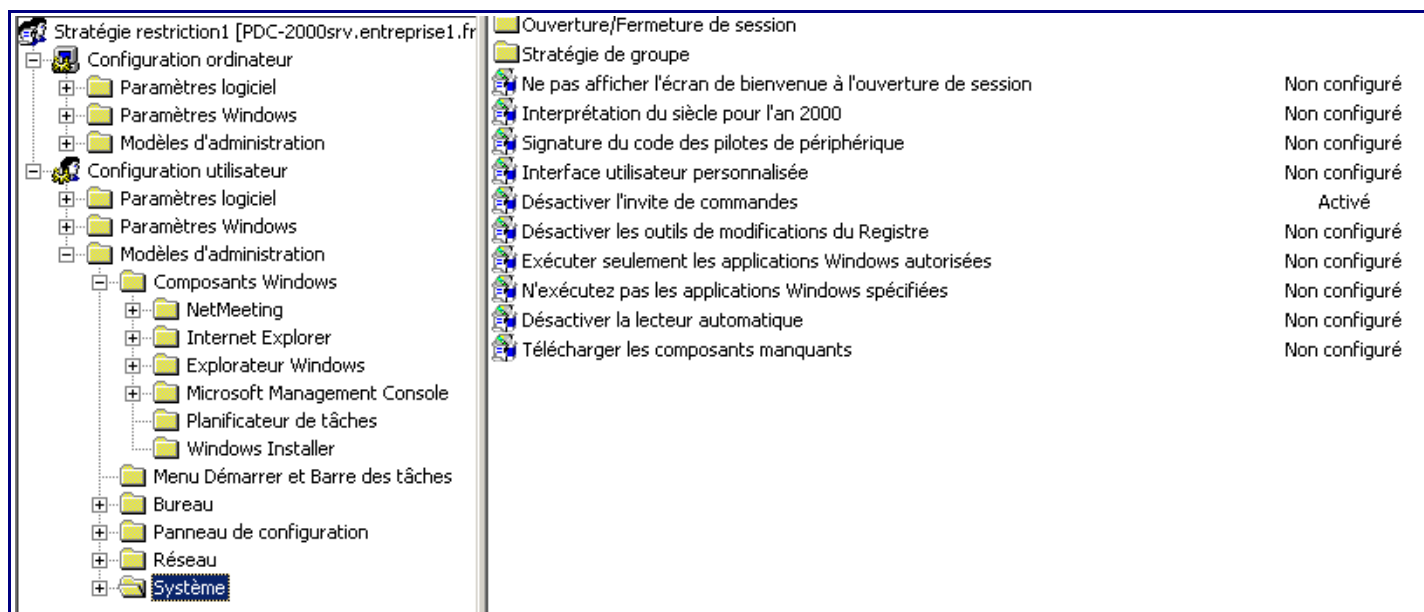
Stratégie restriction1 [PDC-2000srv.entreprise1.fr
Configuration ordinateur
Paramètres logiciel
Paramètres Windows
Modèles d'administration
Configuration utilisateur
Paramètres logiciel
Paramètres Windows
Modèles d'administration
Composants Windows
NetMeeting
Internet Explorer
Explorateur Windows
Microsoft Management Console
Planificateur de tâches
Windows Installer
Menu Démarrer et Barre des tâches
Bureau
Panneau de configuration
Réseau
Système

Ouverture/Fermeture de session
Stratégie de groupe

| | |
|---|---|
| Ne pas afficher l'écran de bienvenue à l'ouverture de session | Non configuré |
| Interprétation du siècle pour l'an 2000 | Non configuré |
| Signature du code des pilotes de périphérique | Non configuré |
| Interface utilisateur personnalisée | Non configuré |
| Désactiver l'invite de commandes | Activé |
| Désactiver les outils de modifications du Registre | Non configuré |
| Exécuter seulement les applications Windows autorisées | Non configuré |
| N'exécutez pas les applications Windows spécifiées | Non configuré |
| Désactiver la lecteur automatique | Non configuré |
| Télécharger les composants manquants | Non configuré |